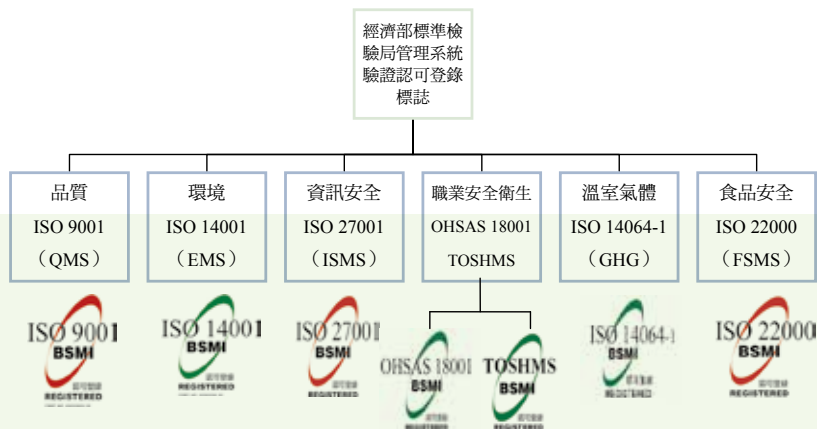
經濟部標準檢驗局管理系統驗證認可登錄標誌

品質
ISO 9001
（QMS）

環境
ISO 14001
（EMS）

資訊安全
ISO 27001
（ISMS）

職業安全衛生
OHSAS 18001
TOSHMS

溫室氣體
ISO 14064-1
（GHG）

食品安全
ISO 22000
（FSMS）

ISO 9001
BSMI
認可登錄
REGISTERED

ISO 14001
BSMI
認可登錄
REGISTERED

ISO 27001
BSMI
REGISTERED

OHSAS 18001
BSMI
認可登錄
REGISTERED

TOSHMS
BSMI
認可登錄
REGISTERED

ISO 14064-1
BSMI
認可登錄
REGISTERED

ISO 22000
BSMI
認可登錄
REGISTERED